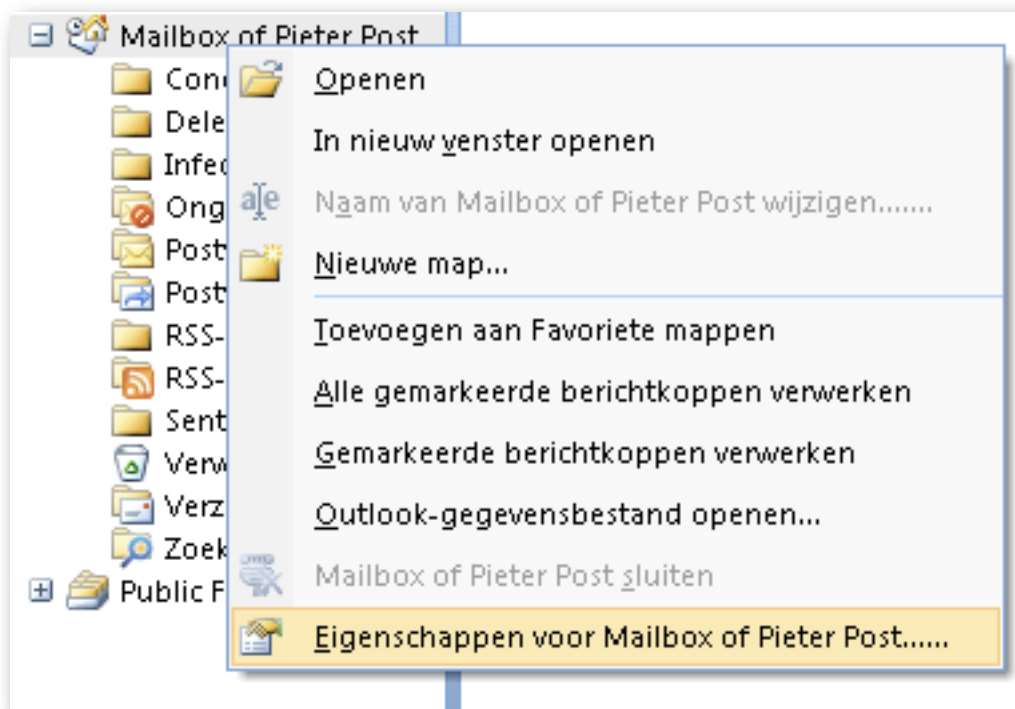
Mailbox of Pieter Post
Conf
Dele
Infe
Ong
Post
Post
RSS-
RSS-
Sent
Verw
Verz
Zoek
Public F

Openen
In nieuw venster openen
Naam van Mailbox of Pieter Post wijzigen.......
Nieuwe map...
Toevoegen aan Favoriete mappen
Alle gemarkeerde berichtkoppen verwerken
Gemarkeerde berichtkoppen verwerken
Outlook-gegevensbestand openen...
Mailbox of Pieter Post sluiten
Eigenschappen voor Mailbox of Pieter Post......